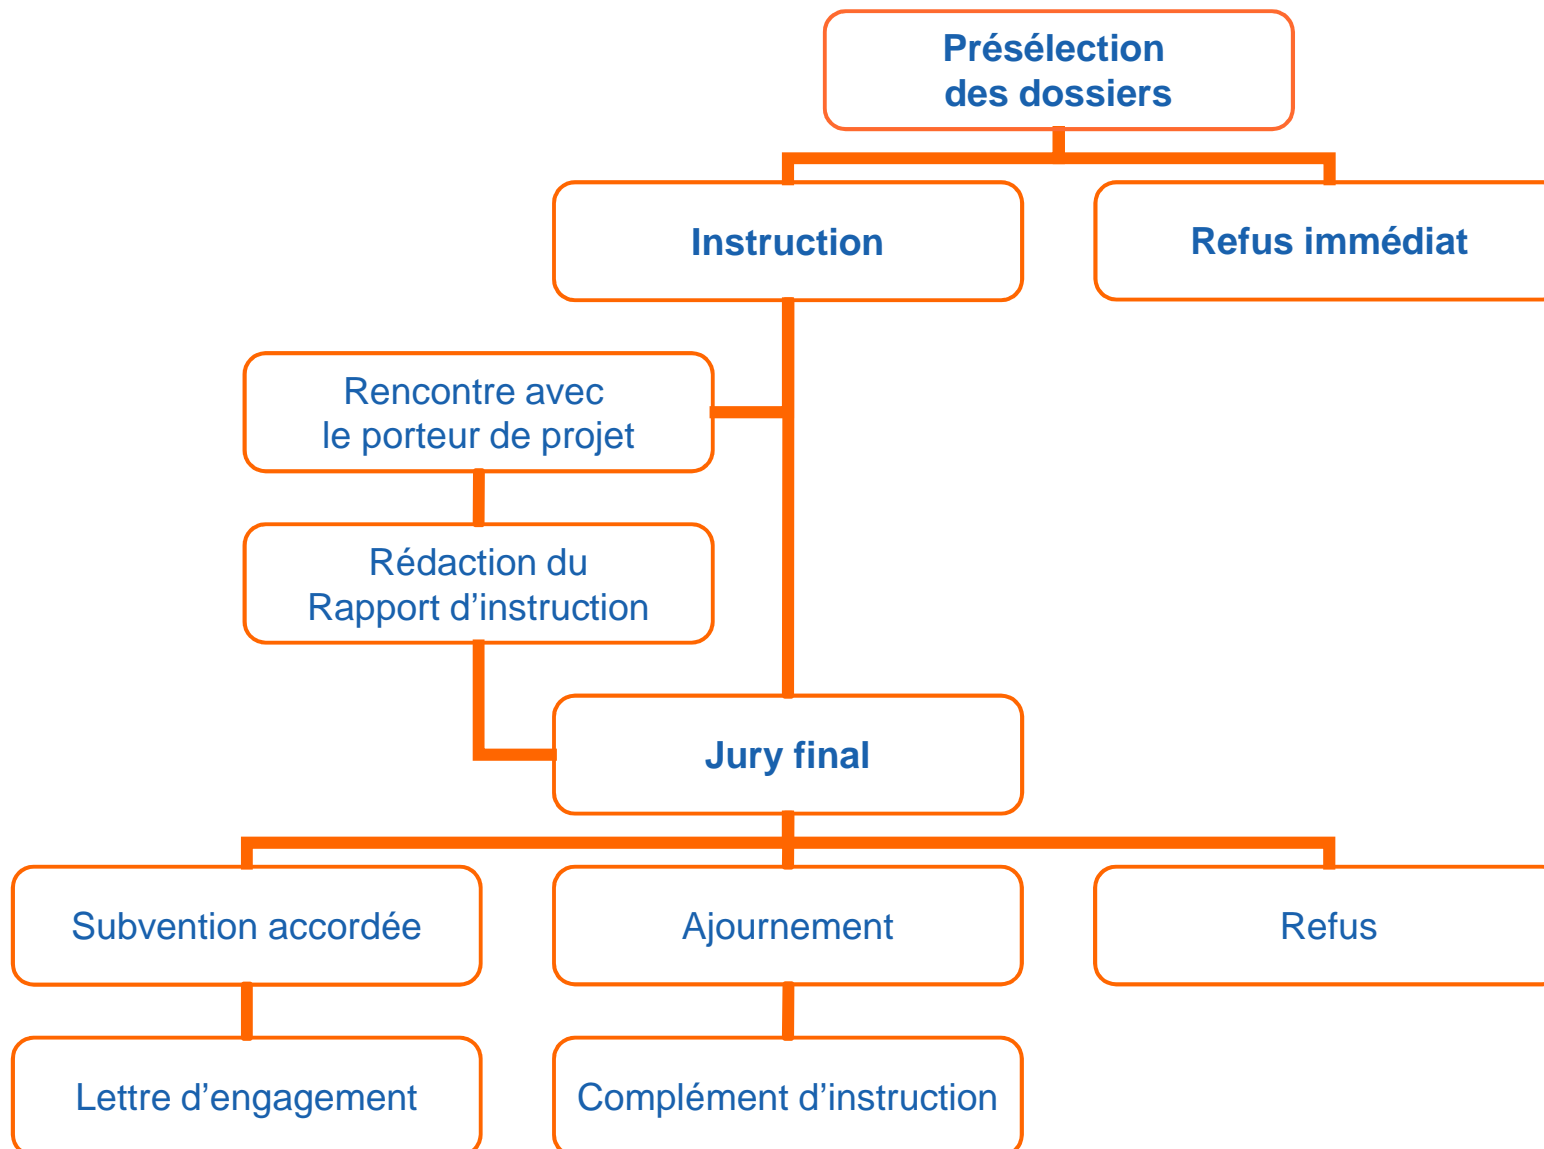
Présélection des dossiers

Instruction

Refus immédiat

Rencontre avec le porteur de projet

Rédaction du Rapport d’instruction

Jury final

Subvention accordée

Ajournement

Refus

Lettre d’engagement

Complément d’instruction